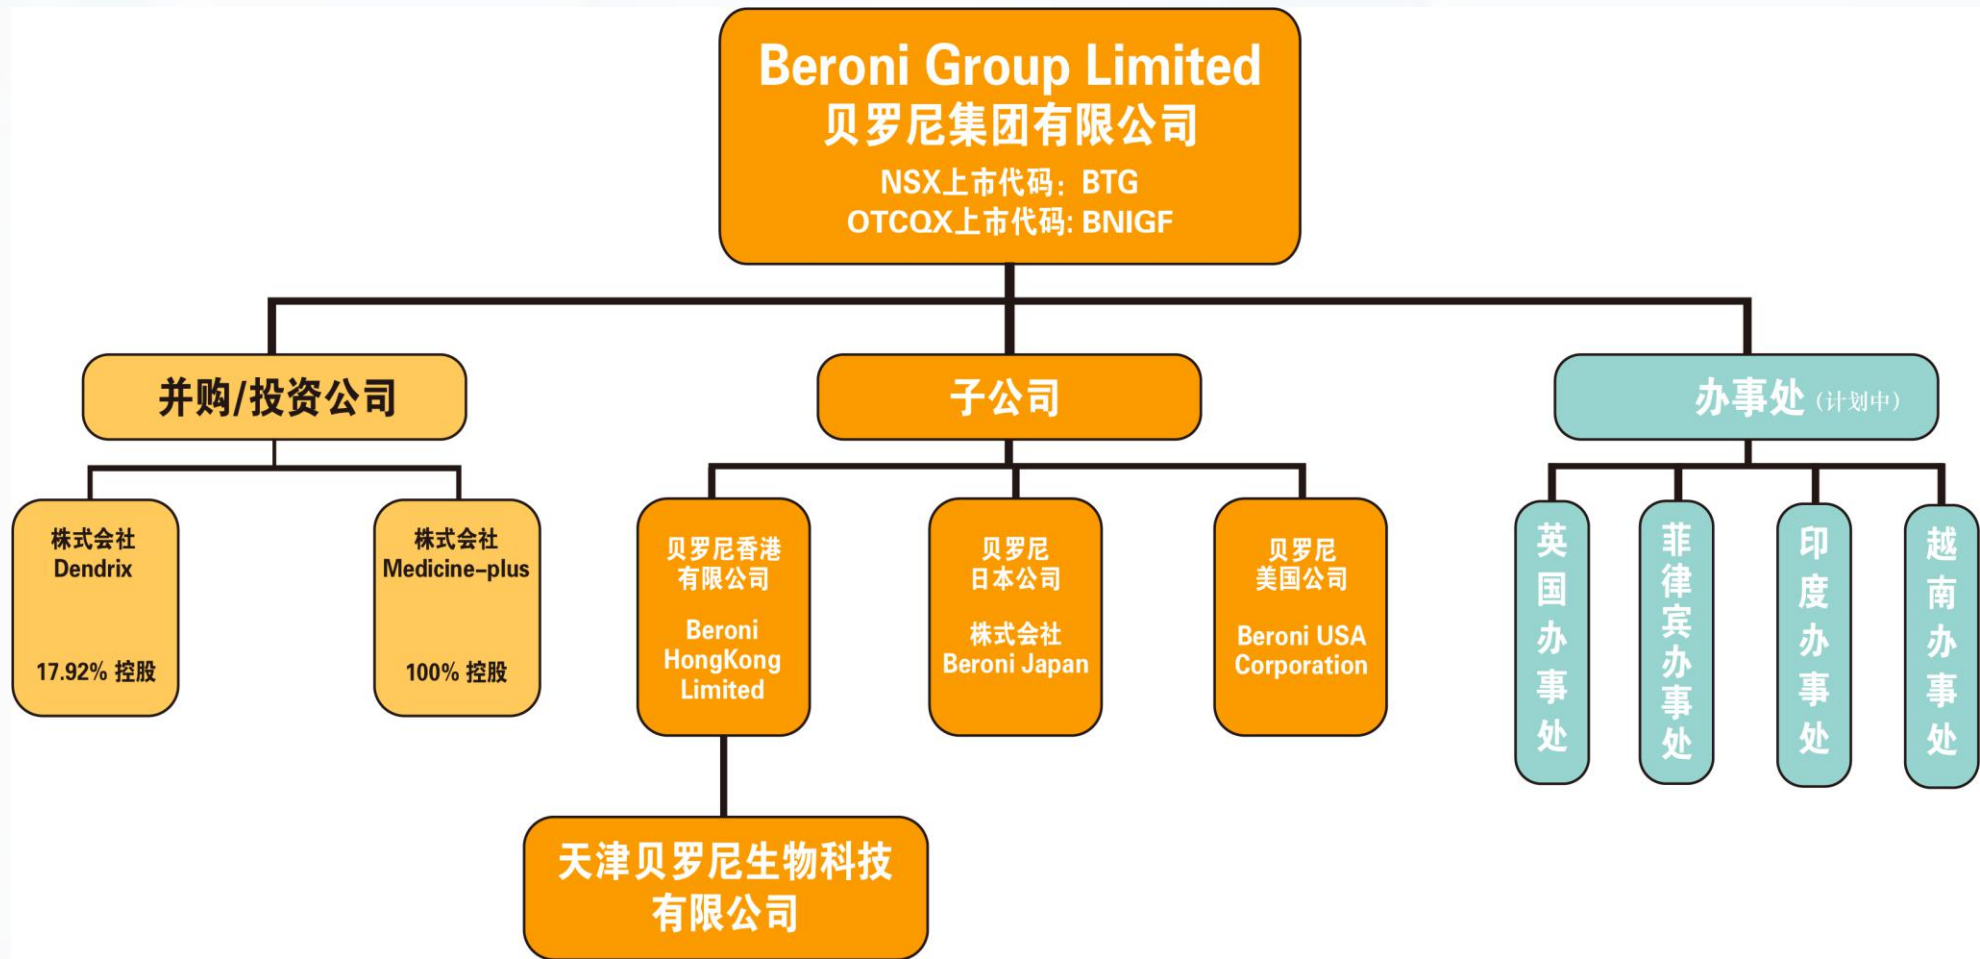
Beroni Group Limited
贝罗尼集团有限公司
NSX上市代码：BTG
OTCQX上市代码: BNIGF

并购/投资公司

子公司

办事处（计划中）

株式会社
Dendrix
17.92% 控股

株式会社
Medicine-plus
100% 控股

贝罗尼香港有限公司
Beroni HongKong Limited

贝罗尼日本公司
株式会社
Beroni Japan

贝罗尼美国公司
Beroni USA Corporation

英国办事处

菲律宾办事处

印度办事处

越南办事处

天津贝罗尼生物科技有限公司